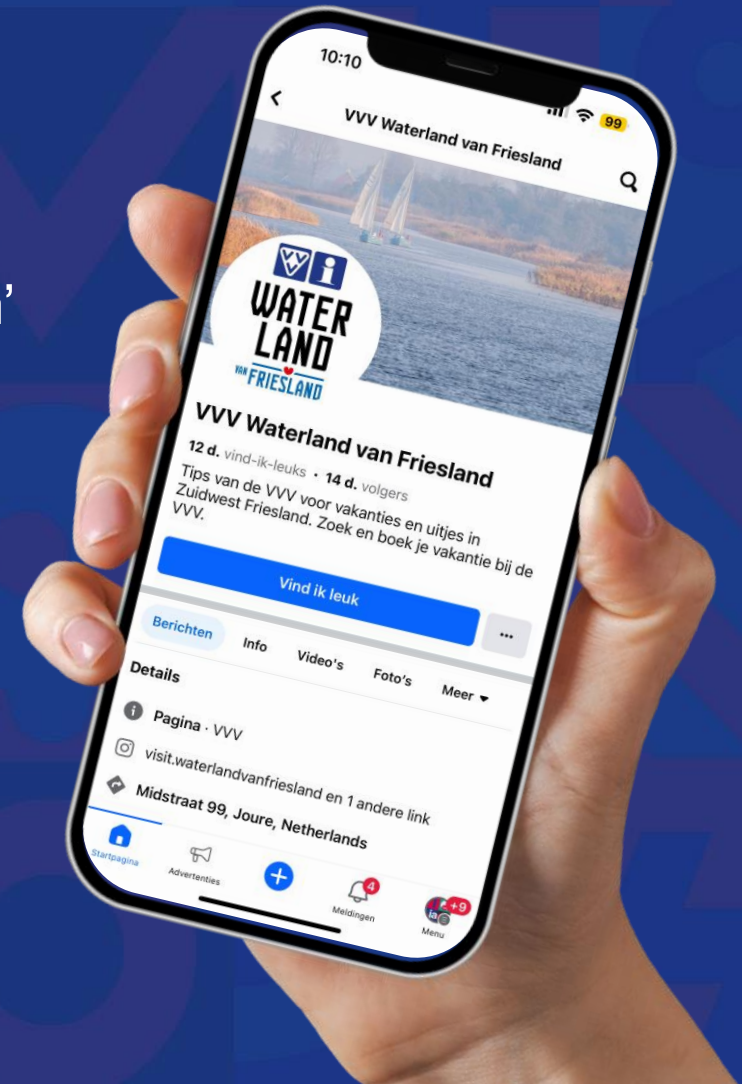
10:10

99

VVV Waterland van Friesland

VVV i

WATER LAND

VAN FRIESLAND

VVV Waterland van Friesland

12 d. vind-ik-leuks · 14 d. volgers

Tips van de VVV voor vakanties en uitjes in Zuidwest Friesland. Zoek en boek je vakantie bij de VVV.

Vind ik leuk

...

Berichten Info Video's Foto's Meer

Details

Pagina · VVV

visit.waterlandvanfriesland en 1 andere link

Midstraat 99, Joure, Netherlands

Startpagina Advertenties Meldingen Menu

4

+9